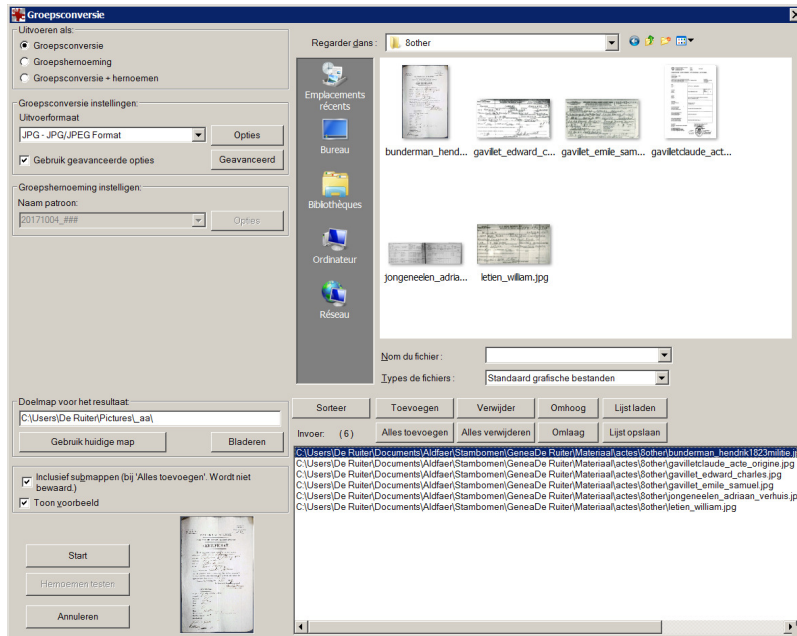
Groepsconversie

Uitvoeren als:
Groepsconversie
Groepshernoeming
Groepsconversie + hernoemen

Groepsconversie instellingen:
Uitvoerformaat
JPG - JPG/JPEG Format
Opties
Gebruik geavanceerde opties
Geavanceerd

Groepshernoeming instellingen:
Naam patroon:
20171004_###
Opties

Regarder dans : 8other

Emplacements récents
Bureau
Bibliothèques
Ordinateur
Réseau

bunderman_hend...
gavillet_edward_c...
gavillet_emile_sam...
gavilletclaude_act...
jongeneelen_adria...
letien_william.jpg

Nom du fichier :
Types de fichiers : Standaard grafische bestanden

Doelmap voor het resultaat:
C:\Users\De Ruiter\Pictures\_aa\
Gebruik huidige map
Bladeren

Sorteer
Toevoegen
Verwijder
Omhoog
Lijst laden
Invoer: (6)
Alles toevoegen
Alles verwijderen
Omlaag
Lijst opslaan

C:\Users\De Ruiter\Documents\Aldfaer\Stambomen\GeneaDe Ruiter\Materiaal\actes\8other\bunderman_hendrik1823militie.jp
C:\Users\De Ruiter\Documents\Aldfaer\Stambomen\GeneaDe Ruiter\Materiaal\actes\8other\gavilletclaude_acte_origine.jpg
C:\Users\De Ruiter\Documents\Aldfaer\Stambomen\GeneaDe Ruiter\Materiaal\actes\8other\gavillet_edward_charles.jpg
C:\Users\De Ruiter\Documents\Aldfaer\Stambomen\GeneaDe Ruiter\Materiaal\actes\8other\gavillet_emile_samuel.jpg
C:\Users\De Ruiter\Documents\Aldfaer\Stambomen\GeneaDe Ruiter\Materiaal\actes\8other\jongeneelen_adriaan_verhuis.jp
C:\Users\De Ruiter\Documents\Aldfaer\Stambomen\GeneaDe Ruiter\Materiaal\actes\8other\letien_william.jpg

Inclusief submappen (bij 'Alles toevoegen'. Wordt niet bewaard.)
Toon voorbeeld

Start
Hernoemen testen
Annuleren